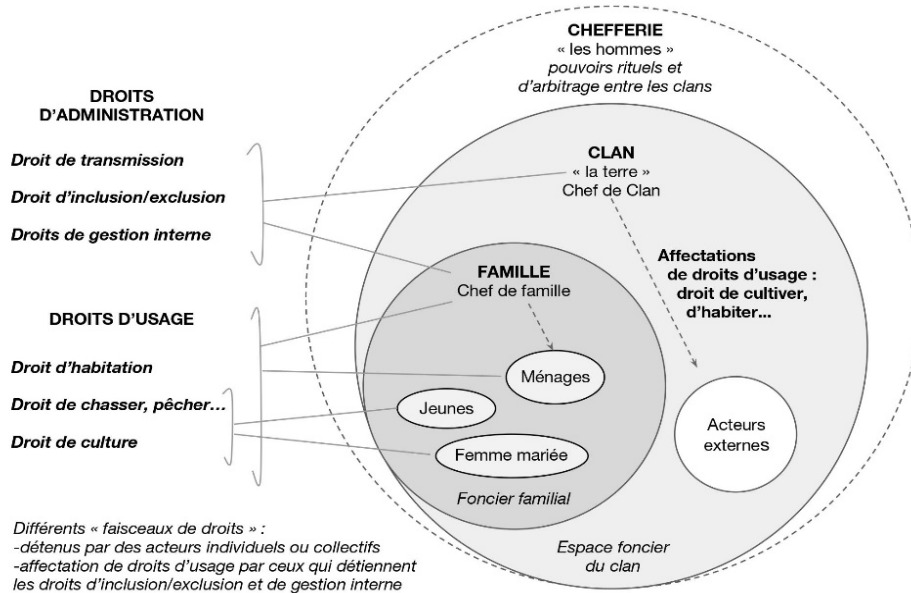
DROITS D'ADMINISTRATION

Droit de transmission

Droit d'inclusion/exclusion

Droits de gestion interne

DROITS D'USAGE

Droit d'habitation

Droit de chasser, pêcher…

Droit de culture

CHEFFERIE
« les hommes »
pouvoirs rituels et d'arbitrage entre les clans

CLAN
« la terre »
Chef de Clan

Affectations de droits d'usage : droit de cultiver, d'habiter…

FAMILLE
Chef de famille

Ménages

Jeunes

Femme mariée

Foncier familial

Acteurs externes

Espace foncier du clan

Différents « faisceaux de droits » :
-détenus par des acteurs individuels ou collectifs
-affectation de droits d'usage par ceux qui détiennent les droits d'inclusion/exclusion et de gestion interne